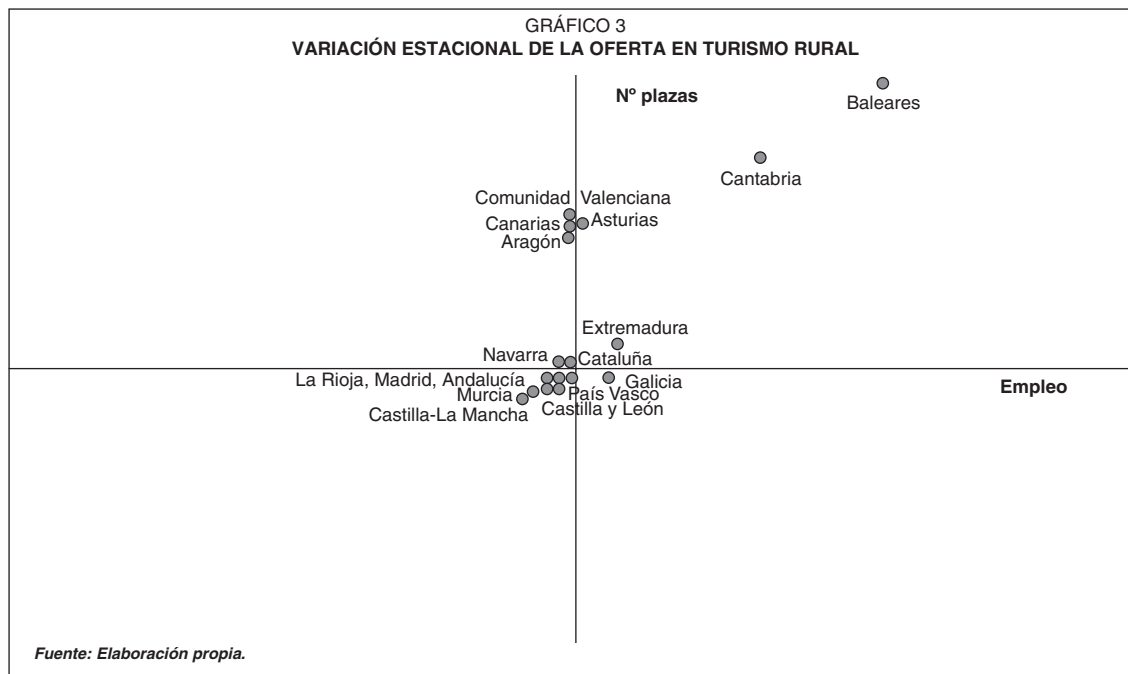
GRÁFICO 3
VARIACIÓN ESTACIONAL DE LA OFERTA EN TURISMO RURAL

Nº plazas

Baleares

Cantabria

Comunidad Valenciana
Canarias
Asturias
Aragón

Extremadura
Navarra
Cataluña
La Rioja, Madrid, Andalucía
Galicia
Murcia
País Vasco
Castilla y León
Castilla-La Mancha

Empleo

Fuente: Elaboración propia.